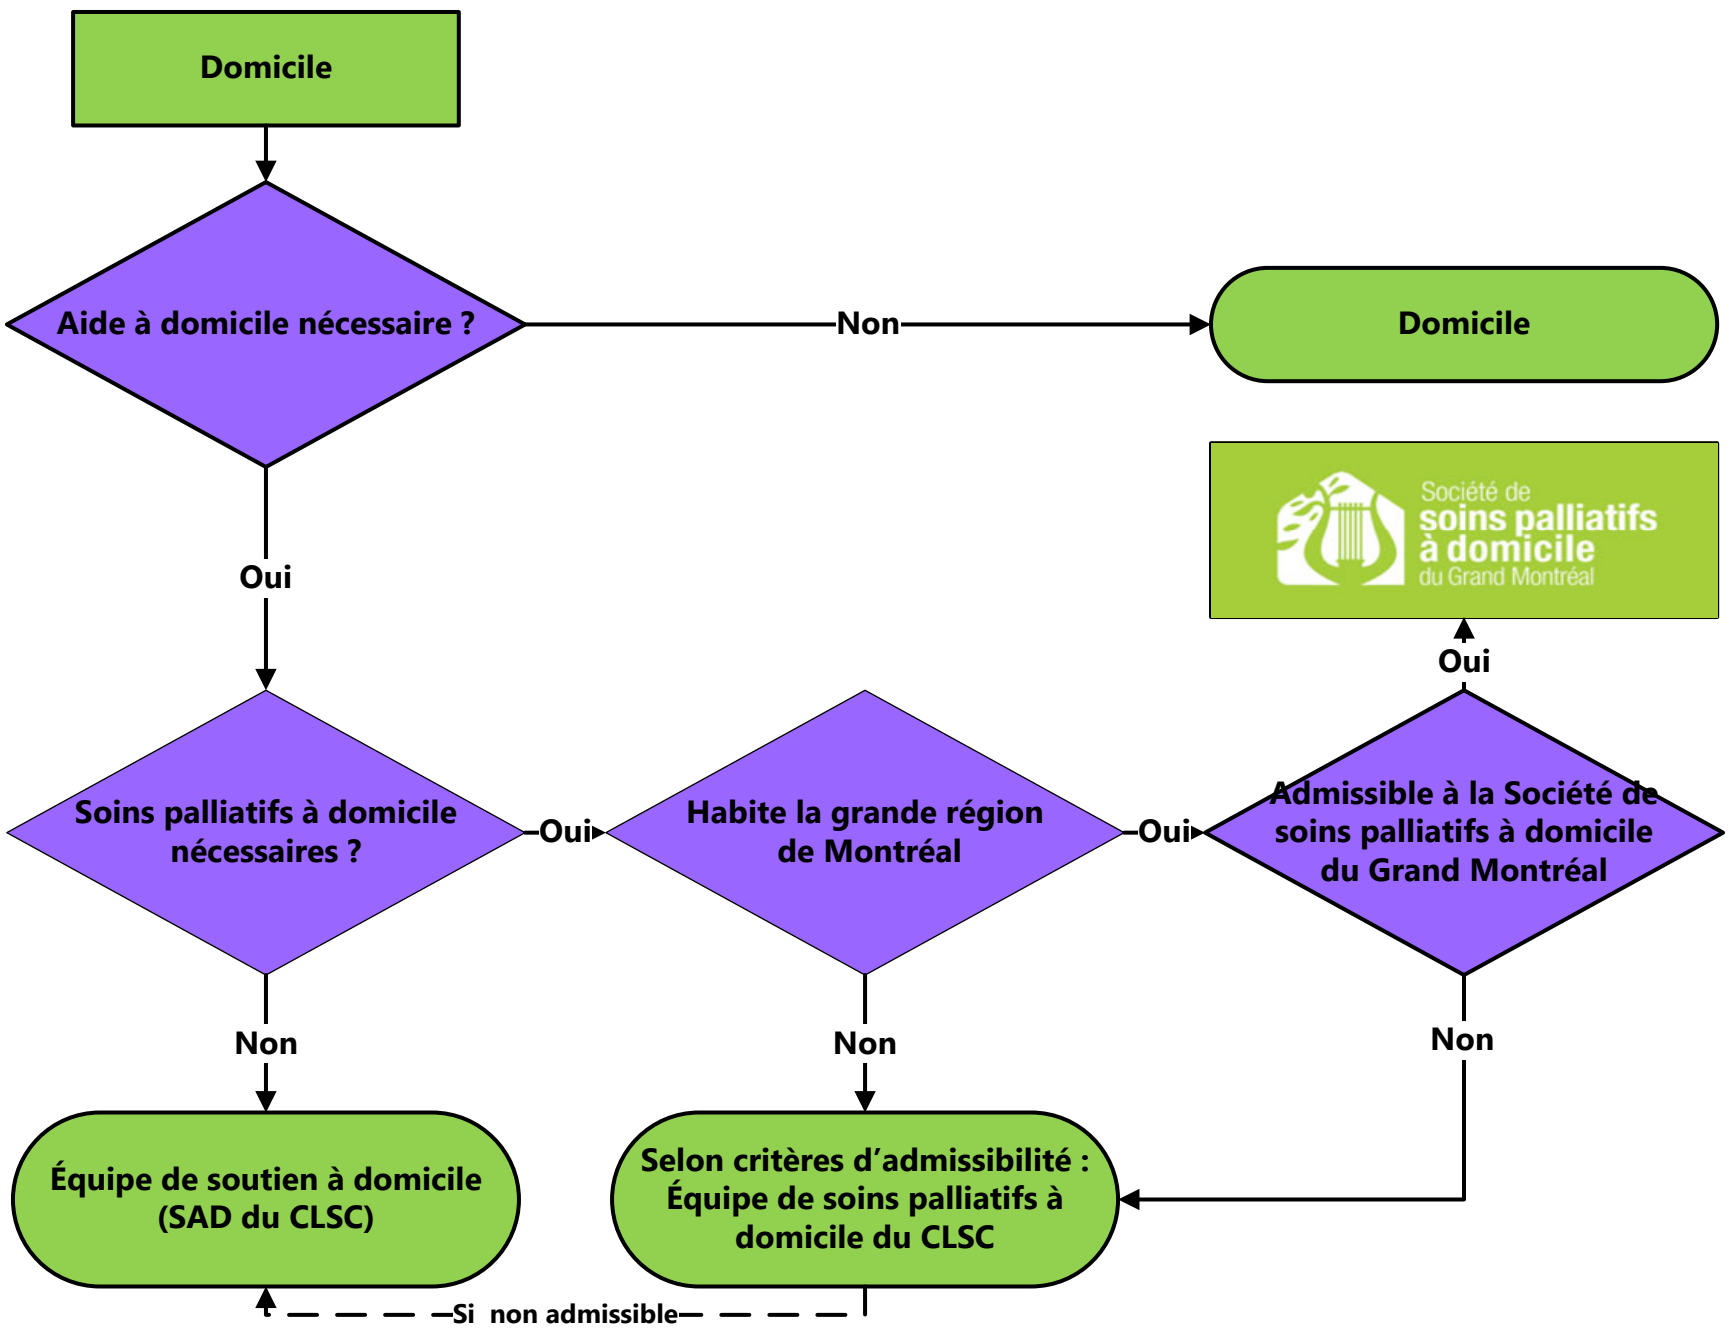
Domicile

Aide à domicile nécessaire ?

Non

Domicile

Société de
soins palliatifs
à domicile
du Grand Montréal

Oui

Oui

Soins palliatifs à domicile nécessaires ?

Oui

Habite la grande région de Montréal

Oui

Admissible à la Société de soins palliatifs à domicile du Grand Montréal

Non

Non

Non

Équipe de soutien à domicile (SAD du CLSC)

Selon critères d'admissibilité : Équipe de soins palliatifs à domicile du CLSC

Si non admissible